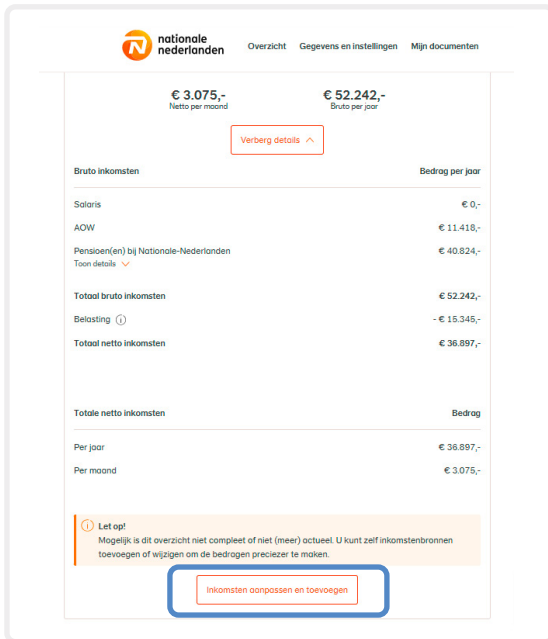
nationale nederlanden

Overzicht Gegevens en instellingen Mijn documenten

€ 3.075,-
Netto per maand

€ 52.242,-
Bruto per jaar

Verberg details

| Bruto inkomsten | Bedrag per jaar |
|---|---|
| Salaris | € 0,- |
| AOW | € 11.418,- |
| Pensioen(en) bij Nationale-Nederlanden<br>Toon details | € 40.824,- |
| Totaal bruto inkomsten | € 52.242,- |
| Belasting | - € 15.345,- |
| Totaal netto inkomsten | € 36.897,- |

| Totale netto inkomsten | Bedrag |
|---|---|
| Per jaar | € 36.897,- |
| Per maand | € 3.075,- |

Let op!
Mogelijk is dit overzicht niet compleet of niet (meer) actueel. U kunt zelf inkomstenbronnen toevoegen of wijzigen om de bedragen preciezer te maken.

Inkomsten aanpassen en toevoegen